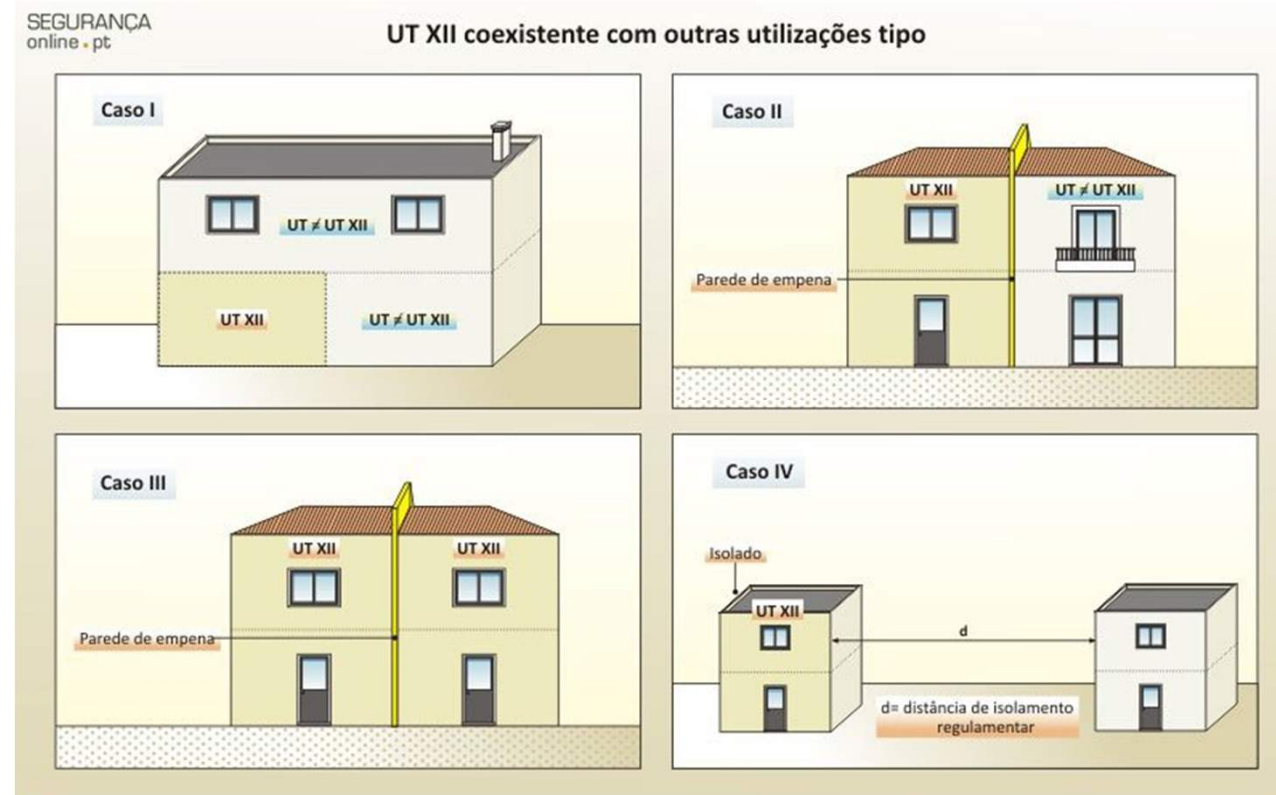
SEGURANÇA
online . pt

UT XII coexistente com outras utilizações tipo

Caso I

UT $\neq$ UT XII

UT XII

UT $\neq$ UT XII

Caso II

UT XII

UT $\neq$ UT XII

Parede de empena

Caso III

UT XII

UT XII

Parede de empena

Caso IV

Isolado

UT XII

d

d= distância de isolamento regulamentar